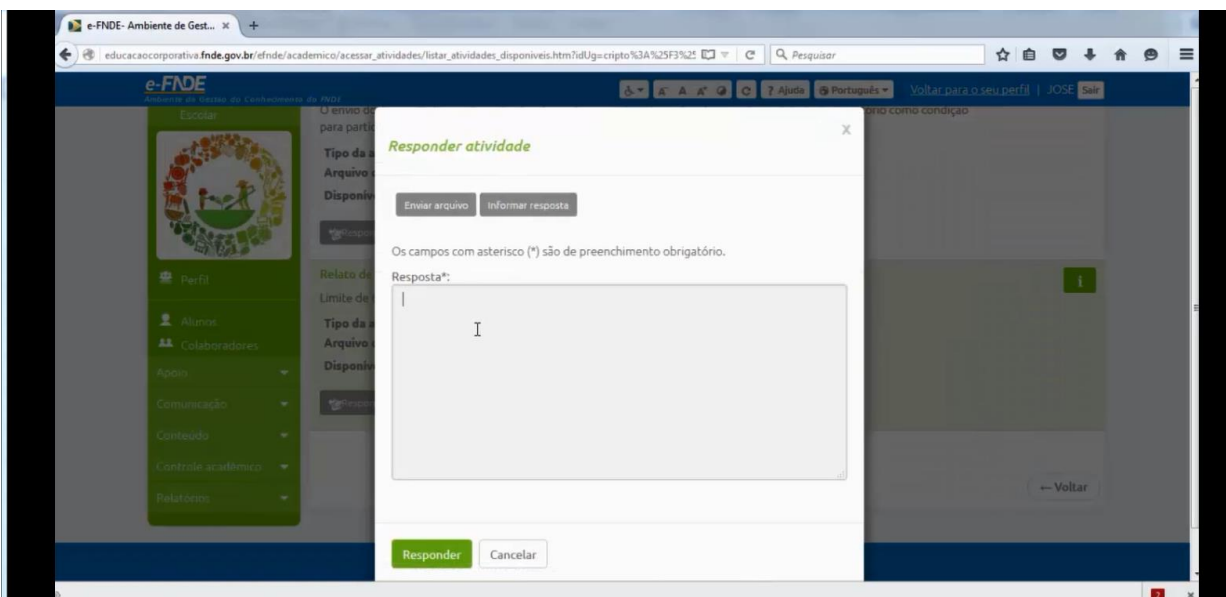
e-FNDE- Ambiente de Gest... ×

educacaocorporativa.fnde.gov.br/efnde/academico/acessar_atividades/listar_atividades_disponiveis.htm?idUg=cripto%3A%25F3%25

Pesquisar

e-FNDE
Ambiente de Gestão do Conhecimento do FNDE

? Ajuda | Português | Voltar para o seu perfil | JOSE | Sair

Escolar

O envio d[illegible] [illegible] como condição para partic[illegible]

Tipo da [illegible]
Arquivo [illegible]
Disponív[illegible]

Respo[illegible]

Perfil
Alunos
Colaboradores
Apoio
Comunicação
Conteúdo
Controle acadêmico
Relatórios

Relato de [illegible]
Limite de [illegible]
Tipo da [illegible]
Arquivo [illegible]
Disponív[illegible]

Respo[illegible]

i

← Voltar

Responder atividade

X

Enviar arquivo | Informar resposta

Os campos com asterisco (*) são de preenchimento obrigatório.

Resposta*:

Responder | Cancelar